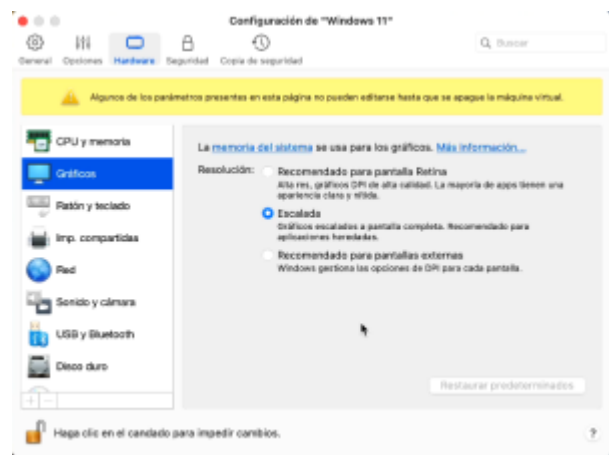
Configuración de "Windows 11"

General
Opciones
Hardware
Seguridad
Copia de seguridad

Buscar

Algunos de los parámetros presentes en esta página no pueden editarse hasta que se apague la máquina virtual.

CPU y memoria
Gráficos
Ratón y teclado
Imp. compartidas
Red
Sonido y cámara
USB y Bluetooth
Disco duro

+ −

La memoria del sistema se usa para los gráficos. Más información...

Resolución:
Recomendado para pantalla Retina
Alta res, gráficos DPI de alta calidad. La mayoría de apps tienen una apariencia clara y nítida.

Escalada
Gráficos escalados a pantalla completa. Recomendado para aplicaciones heredadas.

Recomendado para pantallas externas
Windows gestiona las opciones de DPI para cada pantalla.

Restaurar predeterminados

Haga clic en el candado para impedir cambios.

?